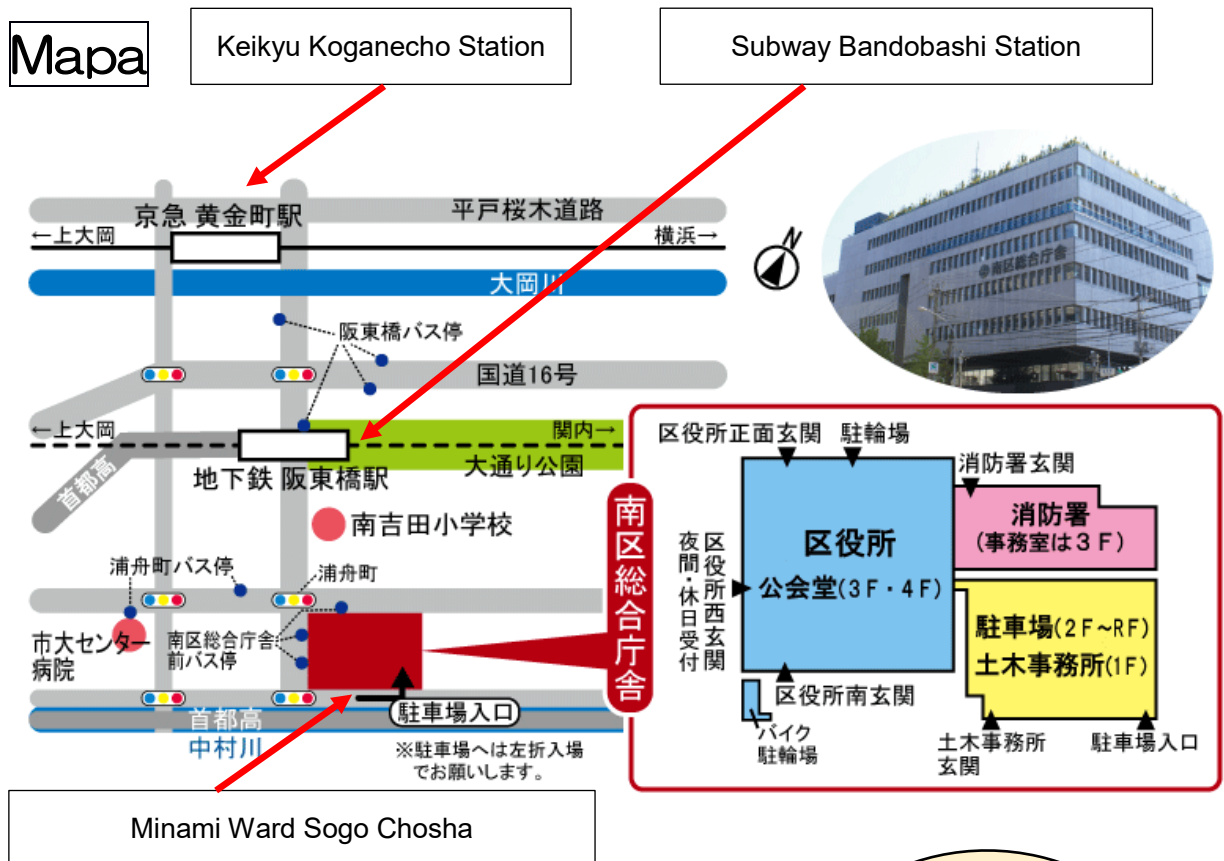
Mapa

Keikyu Koganecho Station

Subway Bandobashi Station

京急 黄金町駅

平戸桜木道路

←上大岡

横浜→

大岡川

阪東橋バス停

国道16号

←上大岡

関内→

首都高

地下鉄 阪東橋駅

大通り公園

南吉田小学校

浦舟町バス停

浦舟町

市大センター病院

南区総合庁舎前バス停

首都高

中村川

駐車場入口

※駐車場へは左折入場でお願いします。

南区総合庁舎

区役所正面玄関

駐輪場

消防署玄関

区役所

消防署
(事務室は３Ｆ)

夜間・休日受付

区役所西玄関

公会堂(３Ｆ・４Ｆ)

駐車場(２Ｆ~ＲＦ)
土木事務所(１Ｆ)

区役所南玄関

バイク駐輪場

土木事務所玄関

駐車場入口

Minami Ward Sogo Chosha

南区総合庁舎